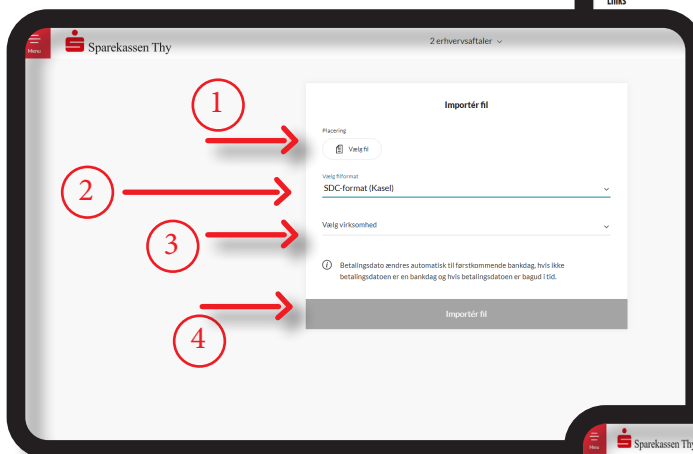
Links

Menu

Sparekassen Thy

2 erhvervsaftaler

Importér fil

1

Placering

Vælg fil

2

Vælg filformat

SDC-format (Kasel)

3

Vælg virksomhed

Betalingsdato ændres automatisk til førstkommende bankdag, hvis ikke betalingsdatoen er en bankdag og hvis betalingsdatoen er bagud i tid.

4

Importér fil

Menu

Sparekassen Thy